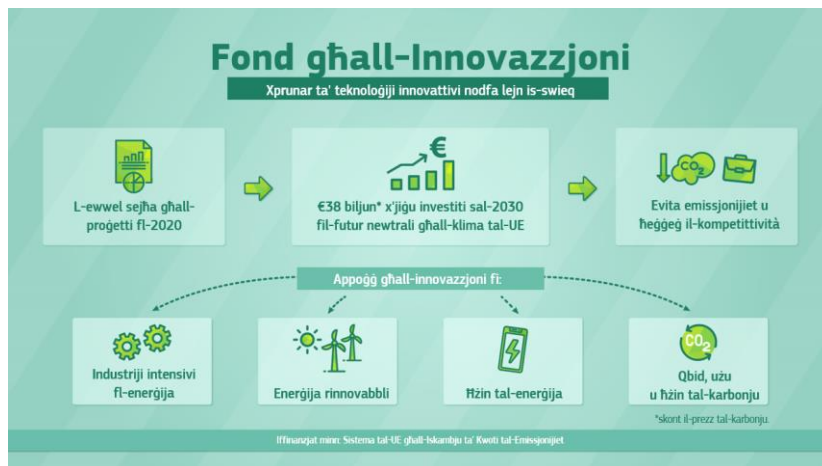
Fond għall-Innovazzjoni

Xprunar ta' teknoloġiji innovattivi nodfa lejn is-swieq

L-ewwel sejħa għall-proġetti fl-2020

€38 biljun* x'jiġu investiti sal-2030 fil-futur newtrali għall-klima tal-UE

Evita emissjonijiet u ħeġġeġ il-kompetittività

Appoġġ għall-innovazzjoni fi:

Industriji intensivi fl-enerġija

Enerġija rinnovabbli

Ħżin tal-enerġija

Qbid, użu u ħżin tal-karbonju

*skont il-prezz tal-karbonju.

Iffinanzjat minn: Sistema tal-UE għall-Iskambju ta' Kwoti tal-Emissjonijiet